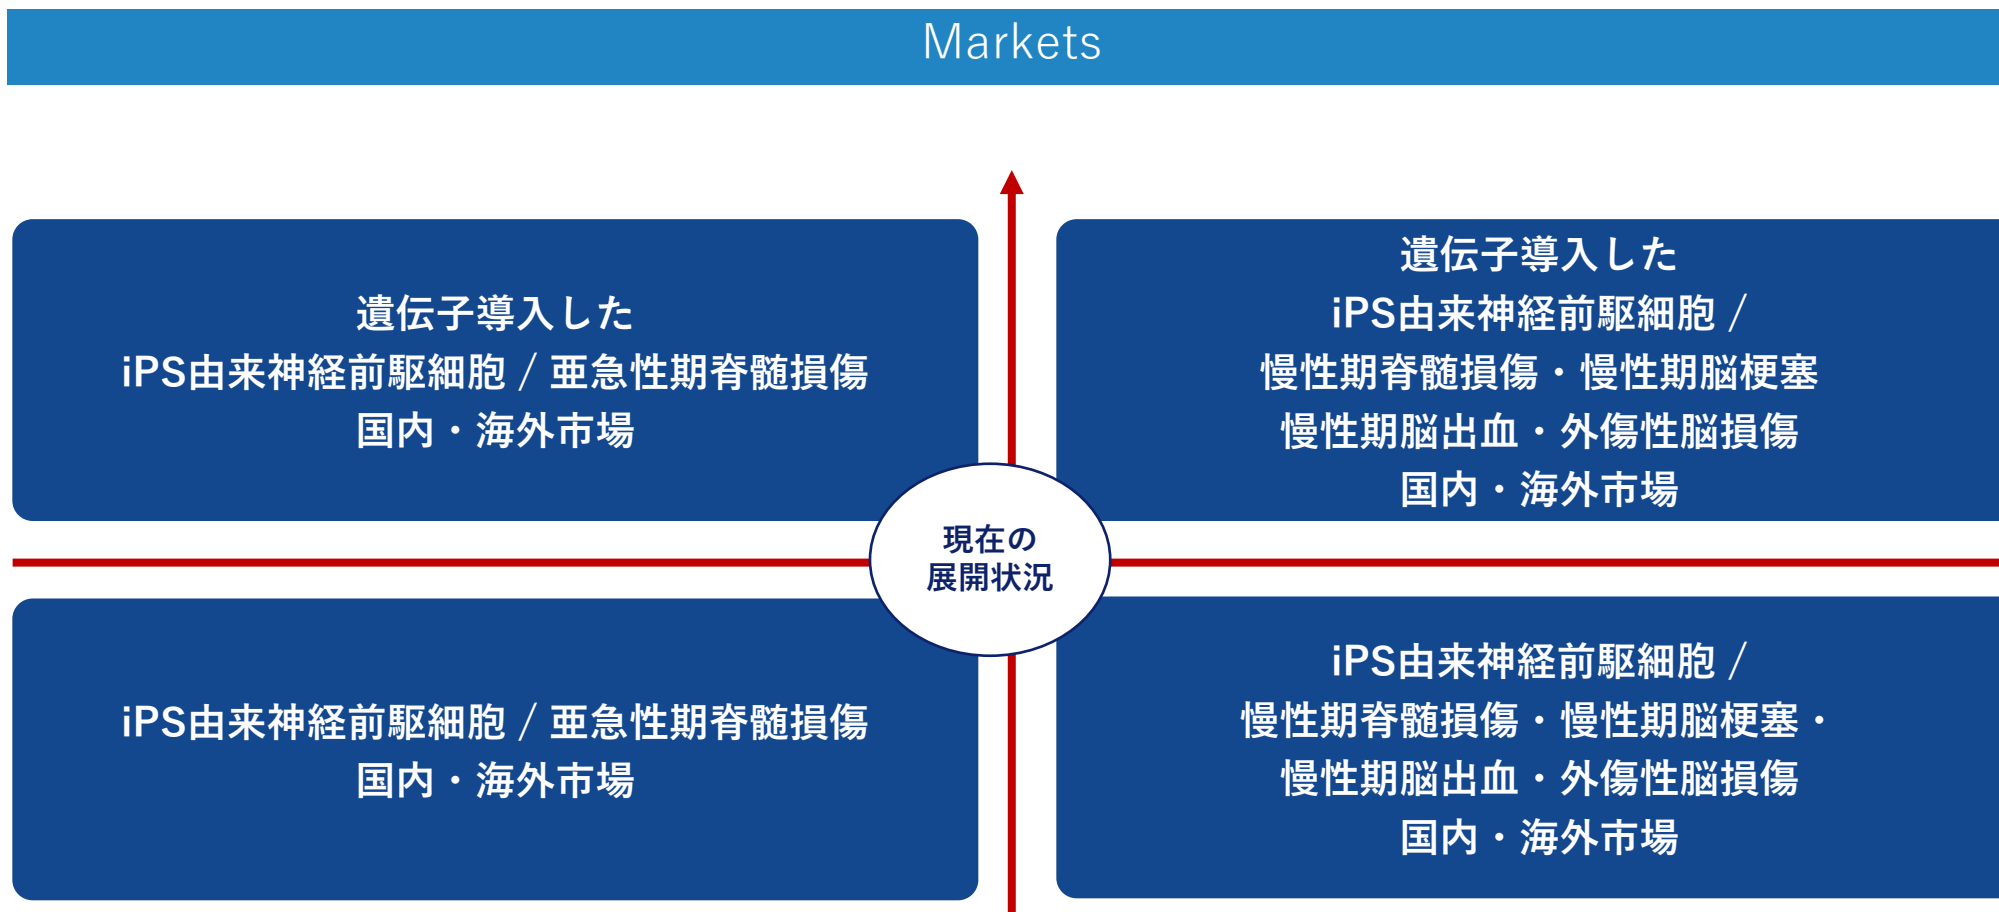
Markets

遺伝子導入した
iPS由来神経前駆細胞／亜急性期脊髄損傷
国内・海外市場

遺伝子導入した
iPS由来神経前駆細胞／
慢性期脊髄損傷・慢性期脳梗塞
慢性期脳出血・外傷性脳損傷
国内・海外市場

現在の
展開状況

iPS由来神経前駆細胞／亜急性期脊髄損傷
国内・海外市場

iPS由来神経前駆細胞／
慢性期脊髄損傷・慢性期脳梗塞・
慢性期脳出血・外傷性脳損傷
国内・海外市場